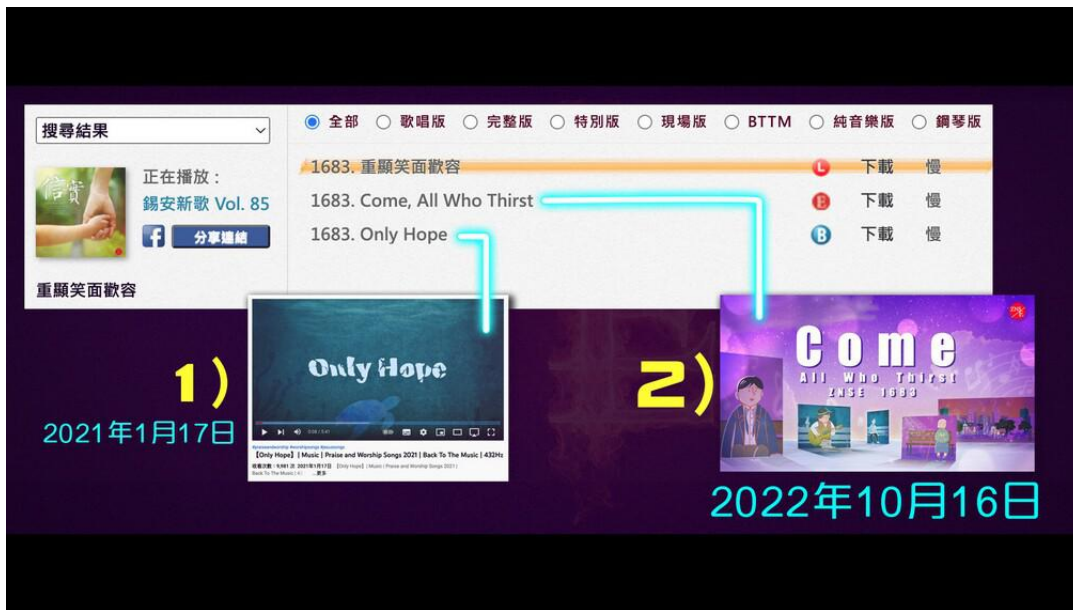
搜尋結果

全部 歌唱版 完整版 特別版 現場版 BTTM 純音樂版 鋼琴版

信實

正在播放：
錫安新歌 Vol. 85

分享連結

重顯笑面歡容

1683. 重顯笑面歡容 L 下載 慢
1683. Come, All Who Thirst E 下載 慢
1683. Only Hope B 下載 慢

1)
2021年1月17日

Only Hope

【Only Hope】| Music | Praise and Worship Songs 2021 | Back To The Music | 432Hz

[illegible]

2)

Come
All Who Thirst
ZASE 1683

2022年10月16日